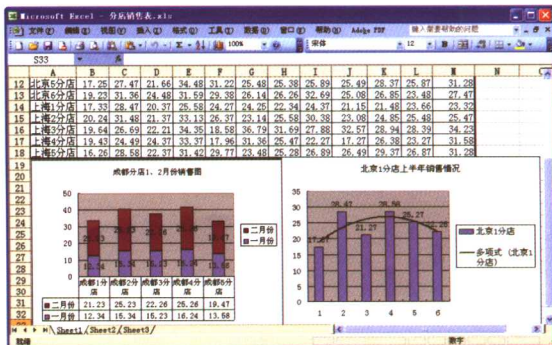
Microsoft Excel - 分店销售表.xls

文件(F) 编辑(E) 视图(V) 插入(I) 格式(O) 工具(T) 数据(D) 窗口(W) 帮助(H) Adobe PDF

键入需要帮助的问题

100% 宋体 12

S33

| | A | B | C | D | E | F | G | H | I | J | K | L | M | N |
|---|---|---|---|---|---|---|---|---|---|---|---|---|---|---|
| 12 | 北京6分店 | 17.25 | 27.47 | 21.66 | 34.48 | 31.22 | 25.48 | 25.38 | 25.89 | 25.49 | 28.37 | 25.87 | 31.28 | |
| 13 | 北京7分店 | 19.23 | 31.36 | 24.48 | 31.59 | 29.38 | 26.14 | 26.26 | 32.69 | 25.08 | 26.85 | 23.48 | 27.47 | |
| 14 | 上海1分店 | 17.33 | 28.47 | 20.37 | 25.58 | 24.27 | 24.25 | 22.34 | 24.37 | 21.15 | 21.48 | 23.66 | 23.32 | |
| 15 | 上海2分店 | 20.24 | 28.48 | 21.37 | 33.13 | 26.37 | 23.14 | 25.58 | 30.38 | 23.08 | 24.85 | 25.48 | 25.47 | |
| 16 | 上海3分店 | 19.64 | 26.69 | 22.21 | 34.35 | 18.58 | 36.79 | 31.69 | 27.88 | 32.57 | 28.94 | 28.39 | 34.23 | |
| 17 | 上海4分店 | 19.43 | 24.49 | 24.37 | 33.37 | 17.96 | 31.36 | 25.47 | 22.27 | 17.27 | 26.38 | 23.27 | 31.58 | |
| 18 | 上海5分店 | 16.26 | 28.58 | 22.37 | 31.42 | 29.77 | 23.48 | 25.28 | 26.89 | 26.49 | 29.37 | 26.87 | 31.28 | |

成都分店1、2月份销售图

50
40
30
20
10
0

二月份
一月份

| | 成都1分店 | 成都2分店 | 成都3分店 | 成都4分店 | 成都5分店 |
|---|---|---|---|---|---|
| 二月份 | 21.23 | 25.23 | 22.26 | 25.26 | 19.47 |
| 一月份 | 12.34 | 15.34 | 15.23 | 16.24 | 13.58 |

北京1分店上半年销售情况

35
30
25
20
15
10
5
0

1 2 3 4 5 6

北京1分店
多项式（北京1分店）

Sheet1 Sheet2 Sheet3

就绪 数字